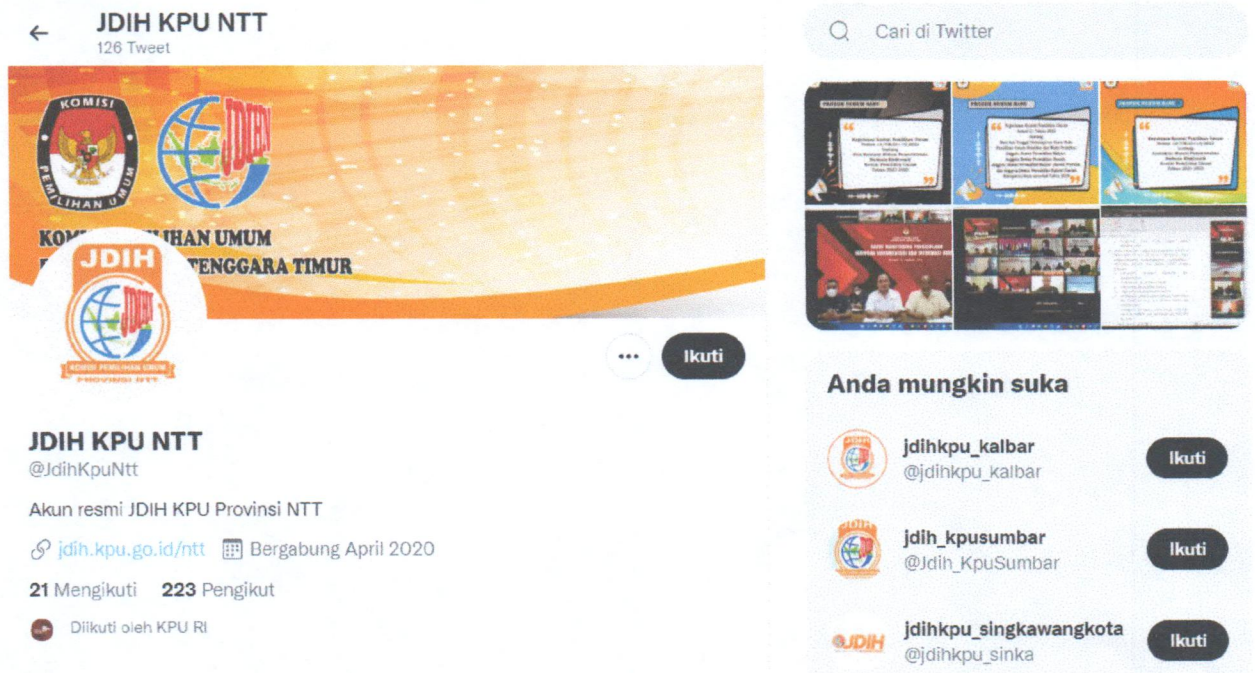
JDIH KPU NTT
126 Tweet

Cari di Twitter

KOMISI PEMILIHAN UMUM
JDIH
KOMI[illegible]LIHAN UMUM
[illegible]TENGGARA TIMUR

JDIH
KOMISI PEMILIHAN UMUM PROVINSI NTT

Ikuti

JDIH KPU NTT
@JdihKpuNtt

Akun resmi JDIH KPU Provinsi NTT

jdih.kpu.go.id/ntt Bergabung April 2020

21 Mengikuti 223 Pengikut

Diikuti oleh KPU RI

Anda mungkin suka

jdihkpu_kalbar
@jdihkpu_kalbar
Ikuti

jdih_kpusumbar
@Jdih_KpuSumbar
Ikuti

jdihkpu_singkawangkota
@jdihkpu_sinka
Ikuti